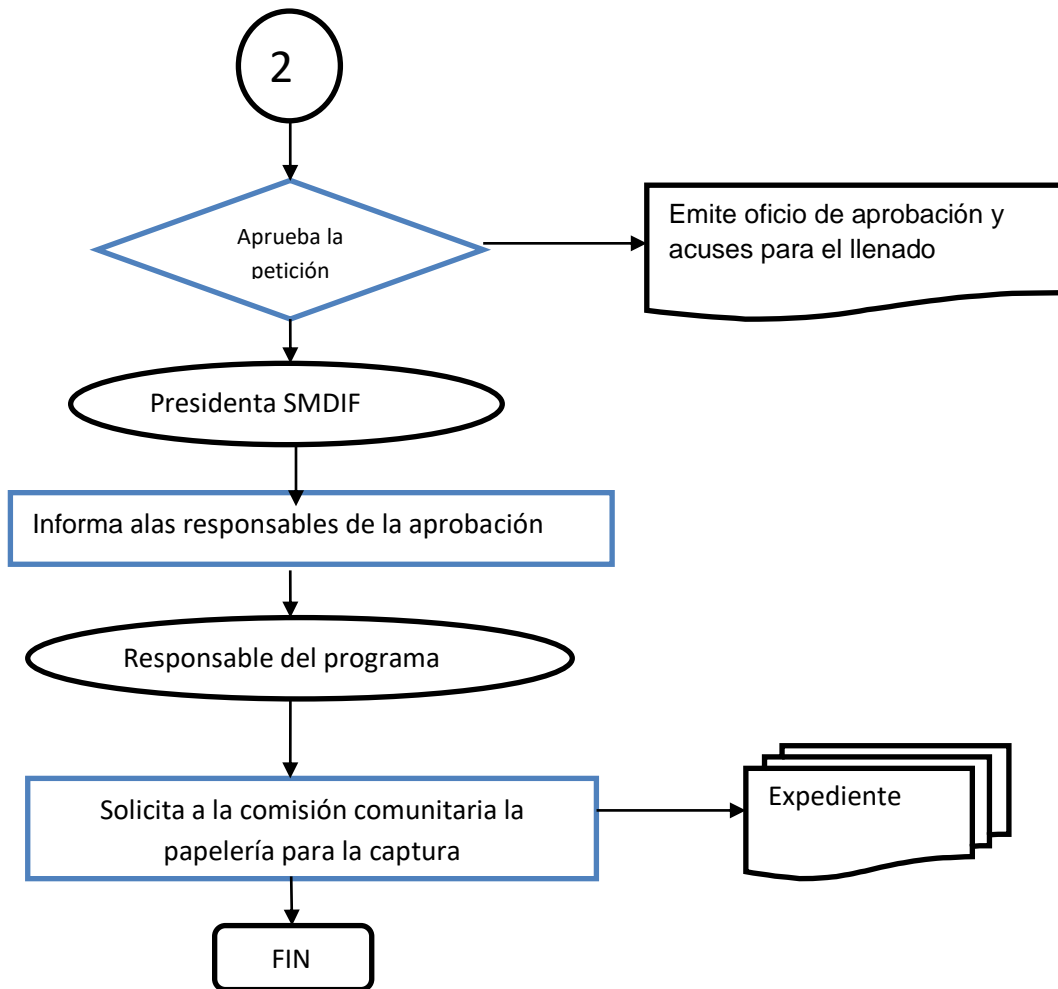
2

Aprueba la petición

Emite oficio de aprobación y acuses para el llenado

Presidenta SMDIF

Informa alas responsables de la aprobación

Responsable del programa

Solicita a la comisión comunitaria la papelería para la captura

Expediente

FIN